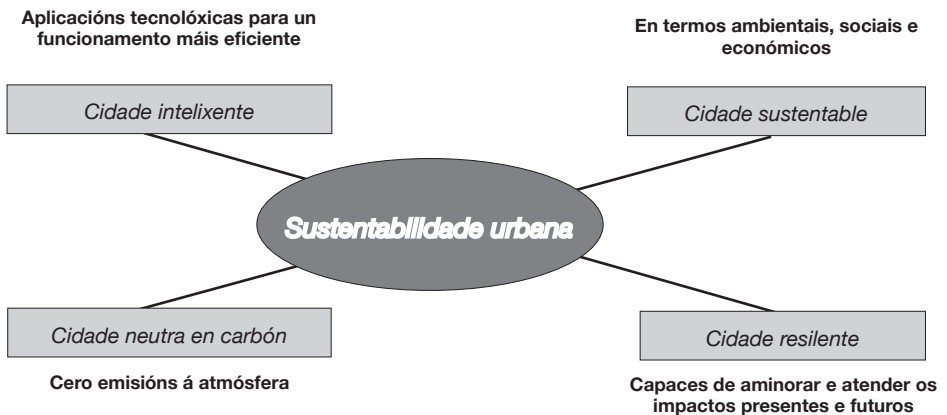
Aplicacións tecnolóxicas para un funcionamento máis eficiente

Cidade intelixente

En termos ambientais, sociais e económicos

Cidade sustentable

Sustentabilidade urbana

Cidade neutra en carbón

Cero emisións á atmósfera

Cidade resilente

Capaces de aminorar e atender os impactos presentes e futuros